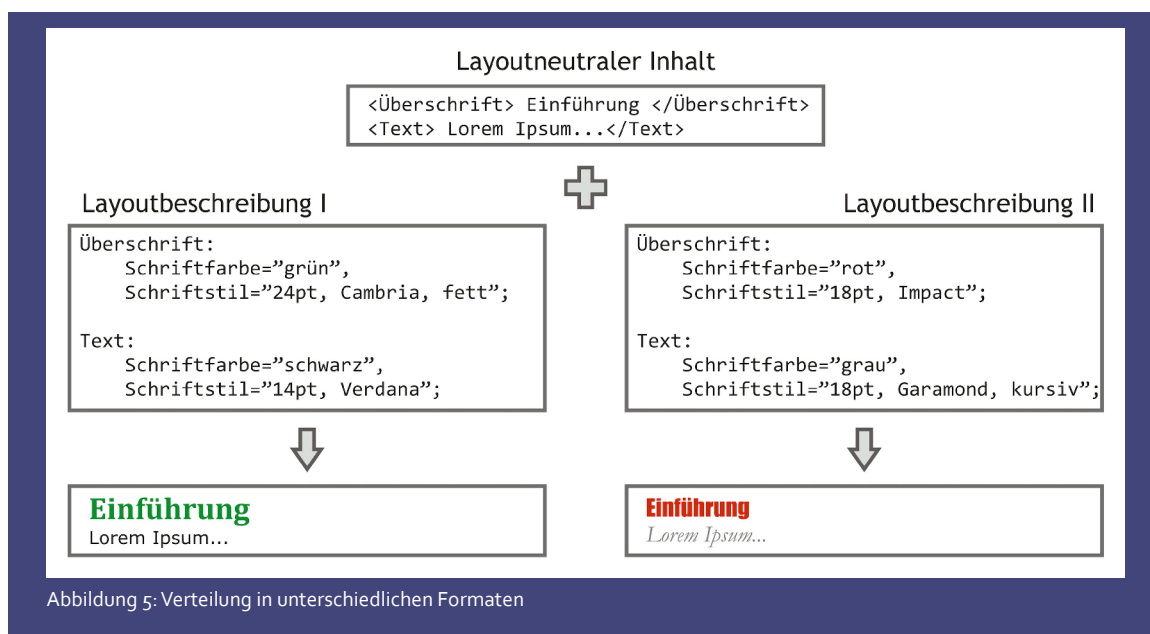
Layoutneutraler Inhalt

<Überschrift> Einführung </Überschrift>
<Text> Lorem Ipsum...</Text>

Layoutbeschreibung I

Überschrift:
Schriftfarbe="grün",
Schriftstil="24pt, Cambria, fett";

Text:
Schriftfarbe="schwarz",
Schriftstil="14pt, Verdana";

Layoutbeschreibung II

Überschrift:
Schriftfarbe="rot",
Schriftstil="18pt, Impact";

Text:
Schriftfarbe="grau",
Schriftstil="18pt, Garamond, kursiv";

Einführung
Lorem Ipsum...

Einführung
Lorem Ipsum...

Abbildung 5: Verteilung in unterschiedlichen Formaten